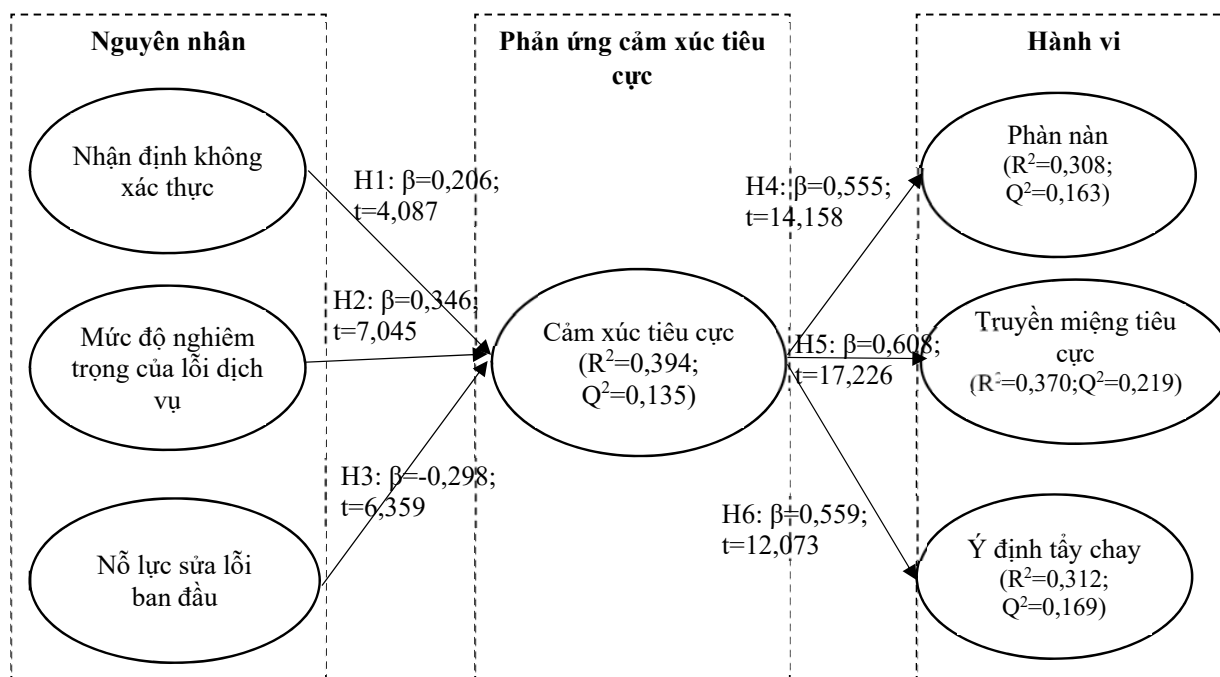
Nguyên nhân

Phản ứng cảm xúc tiêu cực

Hành vi

Nhận định không xác thực

Mức độ nghiêm trọng của lỗi dịch vụ

Nỗ lực sửa lỗi ban đầu

H1: β=0,206; t=4,087

H2: β=0,346; t=7,045

H3: β=-0,298; t=6,359

Cảm xúc tiêu cực ($R^2$=0,394; $Q^2$=0,135)

H4: β=0,555; t=14,158

H5: β=0,608; t=17,226

H6: β=0,559; t=12,073

Phàn nàn ($R^2$=0,308; $Q^2$=0,163)

Truyền miệng tiêu cực ($R^2$=0,370;$Q^2$=0,219)

Ý định tẩy chay ($R^2$=0,312; $Q^2$=0,169)